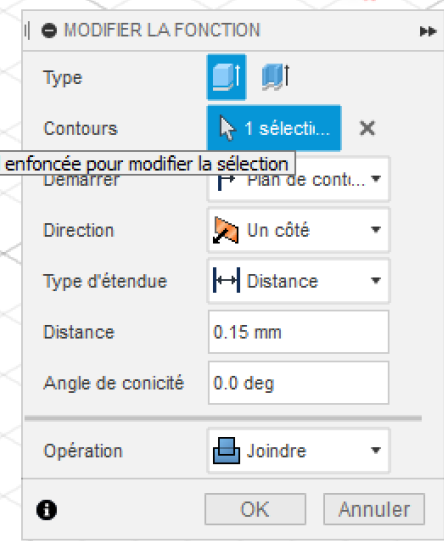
MODIFIER LA FONCTION

Type

Contours
1 sélecti...

enfoncée pour modifier la sélection

Démarrer
Plan de conto...

Direction
Un côté

Type d'étendue
Distance

Distance
0.15 mm

Angle de conicité
0.0 deg

Opération
Joindre

OK
Annuler